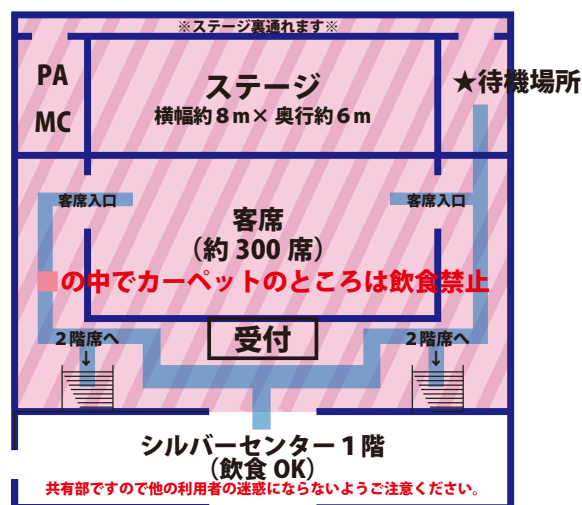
※ステージ裏通れます※

PA

MC

ステージ
横幅約８ｍ× 奥行約６ｍ

★待機場所

客席入口

客席入口

客席
（約 300 席）

■の中でカーペットのところは飲食禁止

受付

２階席へ

２階席へ

シルバーセンター１階
（飲食 OK）

共有部ですので他の利用者の迷惑にならないようご注意ください。